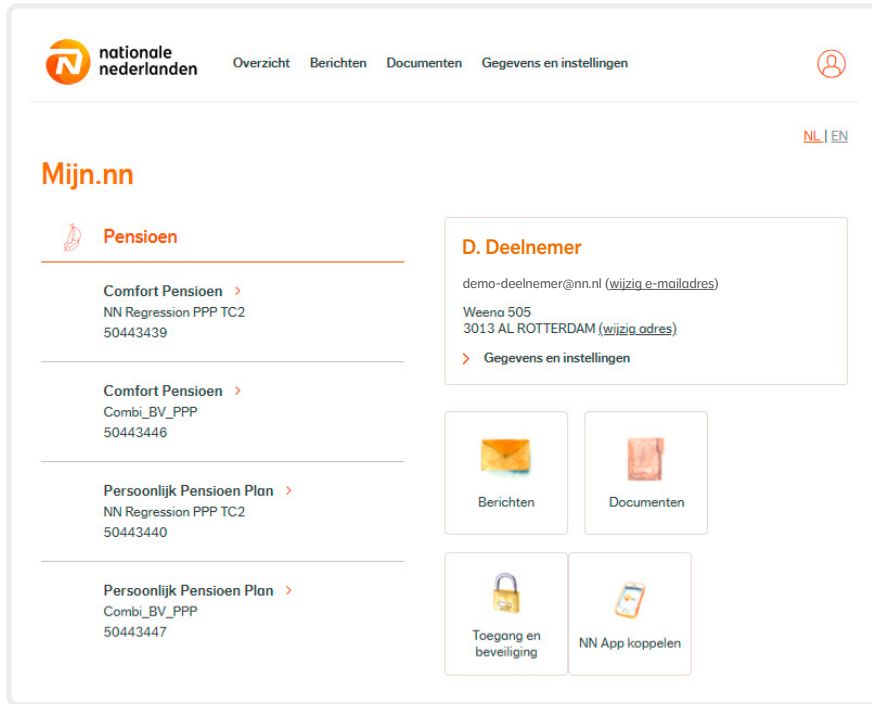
nationale nederlanden

Overzicht Berichten Documenten Gegevens en instellingen

NL | EN

Mijn.nn

Pensioen

Comfort Pensioen >
NN Regression PPP TC2
50443439

Comfort Pensioen >
Combi_BV_PPP
50443446

Persoonlijk Pensioen Plan >
NN Regression PPP TC2
50443440

Persoonlijk Pensioen Plan >
Combi_BV_PPP
50443447

D. Deelnemer

demo-deelnemer@nn.nl (wijzig e-mailadres)

Weena 505
3013 AL ROTTERDAM (wijzig adres)

> Gegevens en instellingen

Berichten

Documenten

Toegang en beveiliging

NN App koppelen